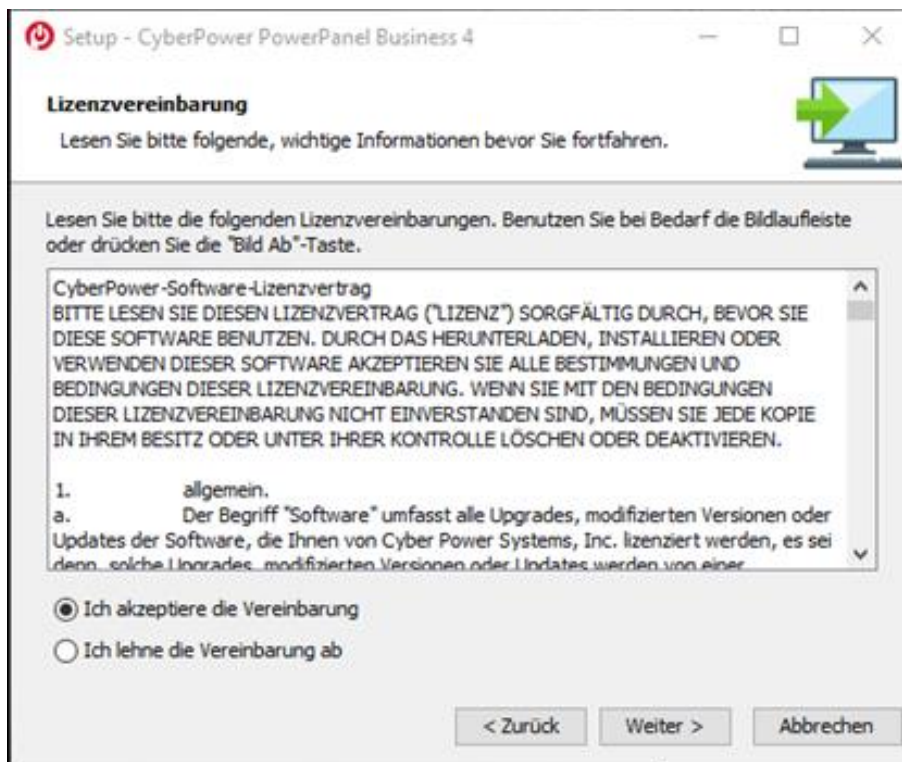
Setup - CyberPower PowerPanel Business 4

Lizenzvereinbarung

Lesen Sie bitte folgende, wichtige Informationen bevor Sie fortfahren.

Lesen Sie bitte die folgenden Lizenzvereinbarungen. Benutzen Sie bei Bedarf die Bildlaufleiste oder drücken Sie die "Bild Ab"-Taste.

CyberPower-Software-Lizenzvertrag
BITTE LESEN SIE DIESEN LIZENZVERTRAG ("LIZENZ") SORGFÄLTIG DURCH, BEVOR SIE DIESE SOFTWARE BENUTZEN. DURCH DAS HERUNTERLADEN, INSTALLIEREN ODER VERWENDEN DIESER SOFTWARE AKZEPTIEREN SIE ALLE BESTIMMUNGEN UND BEDINGUNGEN DIESER LIZENZVEREINBARUNG. WENN SIE MIT DEN BEDINGUNGEN DIESER LIZENZVEREINBARUNG NICHT EINVERSTANDEN SIND, MÜSSEN SIE JEDE KOPIE IN IHREM BESITZ ODER UNTER IHRER KONTROLLE LÖSCHEN ODER DEAKTIVIEREN.

1. allgemein.
a. Der Begriff "Software" umfasst alle Upgrades, modifizierten Versionen oder Updates der Software, die Ihnen von Cyber Power Systems, Inc. lizenziert werden, es sei denn, solche Upgrades, modifizierten Versionen oder Updates werden von einer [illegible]

Ich akzeptiere die Vereinbarung

Ich lehne die Vereinbarung ab

< Zurück

Weiter >

Abbrechen